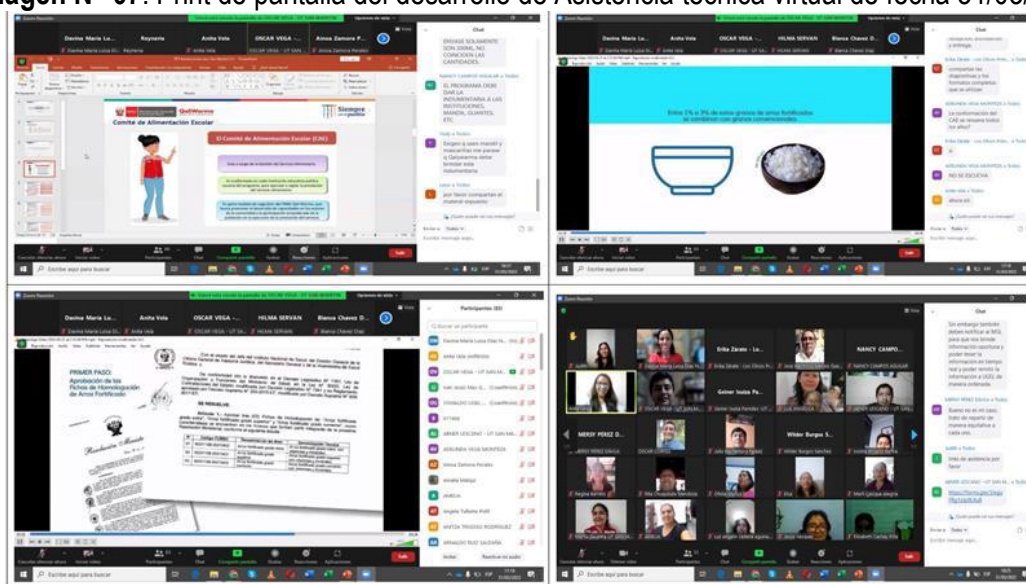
Imagen N° 07: Print de pantalla del desarrollo de Asistencia técnica virtual de fecha 04/05/

Davina Maria Lo... Reynerio Anita Vela OSCAR VEGA - ... Anosa Zamora P...

DEBASE SOLAMENTE SON 300ML NO CONOCEN LAS CANTIDADES.

EL PROGRAMA DEBE DAR LA INDUMENTARIA A LAS INSTITUCIONES, MANDIL, GUANTES, ETC

Sergeo q sean mandil y mascarillas me parece q Qaliwarma debe brindar esta indumentaria

por favor compartan el material expuesto

Comité de Alimentación Escolar

El Comité de Alimentación Escolar (CAE)

Qali Warma

Siempre con el pueblo

Davina Maria Lo... OSCAR VEGA - ... HILMA SERVAN Blanca Chavez D...

compartan las diapositivas y los formatos compartan que se utilizan

La conformación del CAE se renueva todos los años?

NO SE ESCUCHA

ahora sii

Entre 2% a 3% de estos granos de arroz fortificados se combinan con granos convencionales.

Davina Maria Lo... Anita Vela OSCAR VEGA - ... HILMA SERVAN Blanca Chavez D...

Participantes (33)

PRIMER PASO: Aprobación de las Fichas de Homologación de Arroz Fortificado

SE RESUELVE:

Resolución Ministerial

Erika Zárate - Lo... NANCY CAMPO... MERSY PÉREZ D... Gener Isuiza Pa... Wilder Burgos S...

Sin embargo también deben notificar a MQ para que nos brinde información oportuna y poder tener la información en tiempo real y poder remitir la información a UGEL de manera ordenada

Bueno es en el caso; todo se reparte de manera equitativa a cada uno.

Hay de asistencia por favor

Escribe aquí para buscar